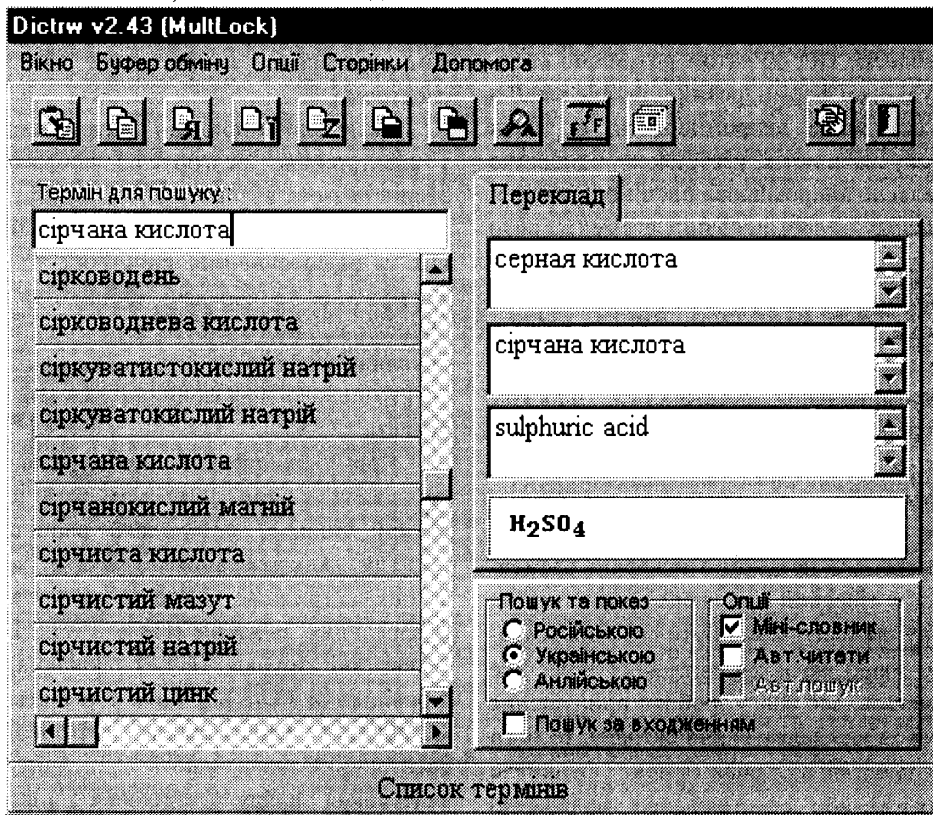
Dictrw v2.43 (MultLock)

Вікно Буфер обміну Опції Сторінки Допомога

Термін для пошуку :

сірчана кислота

сірководень
сірководнева кислота
сіркуватистокислий натрій
сіркуватокислий натрій
сірчана кислота
сірчанокислий магній
сірчиста кислота
сірчистий мазут
сірчистий натрій
сірчистий цинк

Переклад

серная кислота

сірчана кислота

sulphuric acid

$H_2SO_4$

Пошук та показ
Російською
Українською
Англійською

Опції
Міні-словник
Авт читати
Авт пошук

Пошук за входженням

Список термінів